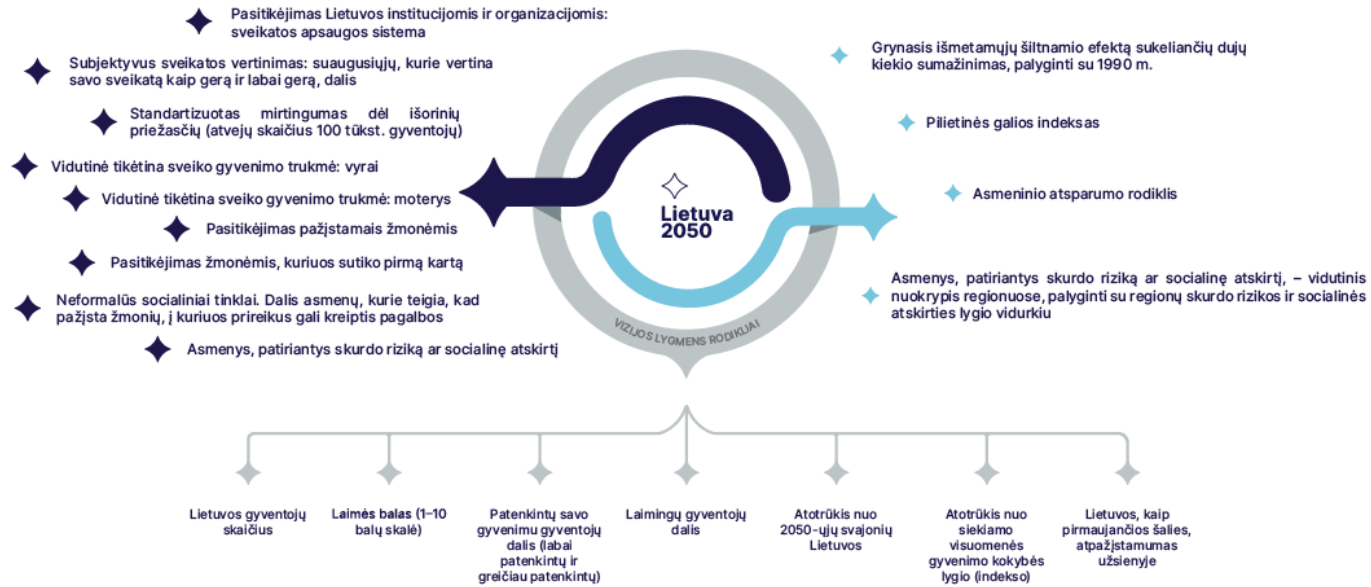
Pasitikėjimas Lietuvos institucijomis ir organizacijomis: sveikatos apsaugos sistema

Subjektyvus sveikatos vertinimas: suaugusiųjų, kurie vertina savo sveikatą kaip gerą ir labai gerą, dalis

Standartizuotas mirtingumas dėl išorinių priežasčių (atvejų skaičius 100 tūkst. gyventojų)

Vidutinė tikėtina sveiko gyvenimo trukmė: vyrai

Vidutinė tikėtina sveiko gyvenimo trukmė: moterys

Pasitikėjimas pažįstamais žmonėmis

Pasitikėjimas žmonėmis, kuriuos sutiko pirmą kartą

Neformalūs socialiniai tinklai. Dalis asmenų, kurie teigia, kad pažįsta žmonių, į kuriuos prireikus gali kreiptis pagalbos

Asmenys, patiriantys skurdo riziką ar socialinę atskirtį

Grynasis išmetamųjų šiltnamio efektą sukeliančių dujų kiekio sumažinimas, palyginti su 1990 m.

Pilietinės galios indeksas

Asmeninio atsparumo rodiklis

Asmenys, patiriantys skurdo riziką ar socialinę atskirtį, – vidutinis nuokrypis regionuose, palyginti su regionų skurdo rizikos ir socialinės atskirties lygio vidurkiu

Lietuva 2050

VIZIJOS LYGMENS RODIKLIAI

Lietuvos gyventojų skaičius

Laimės balas (1–10 balų skalė)

Patenkintų savo gyvenimu gyventojų dalis (labai patenkintų ir greičiau patenkintų)

Laimingų gyventojų dalis

Atotrūkis nuo 2050-ųjų svajonių Lietuvos

Atotrūkis nuo siekiamo visuomenės gyvenimo kokybės lygio (indekso)

Lietuvos, kaip pirmaujančios šalies, atpažįstamumas užsienyje